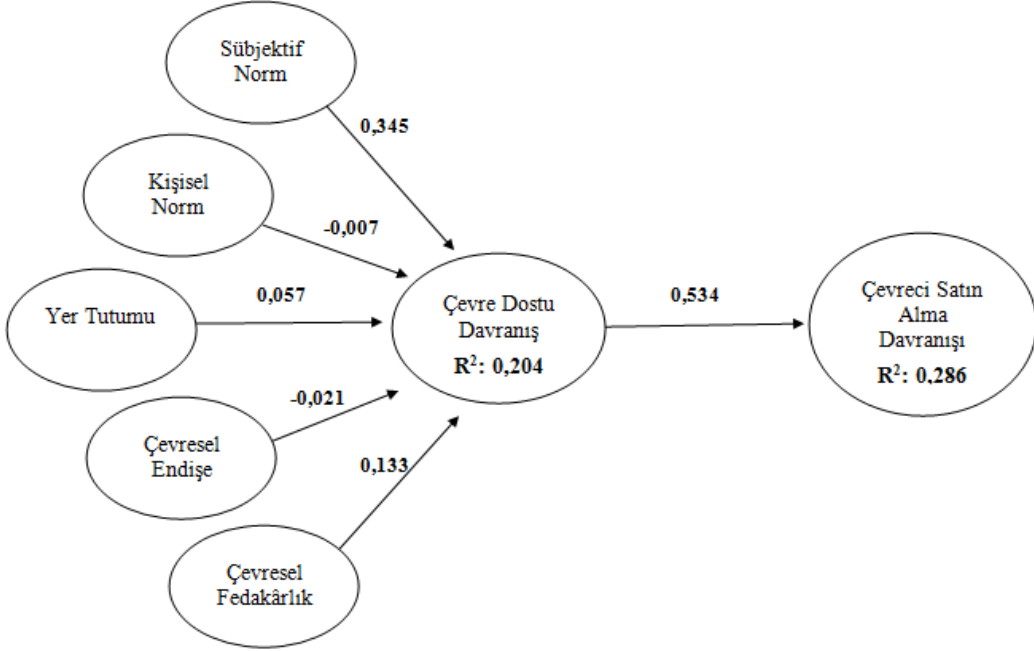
Sübjektif Norm

0,345

Kişisel Norm

-0,007

Yer Tutumu

0,057

Çevre Dostu Davranış
$R^2$: 0,204

0,534

Çevreci Satın Alma Davranışı
$R^2$: 0,286

-0,021

Çevresel Endişe

0,133

Çevresel Fedakârlık